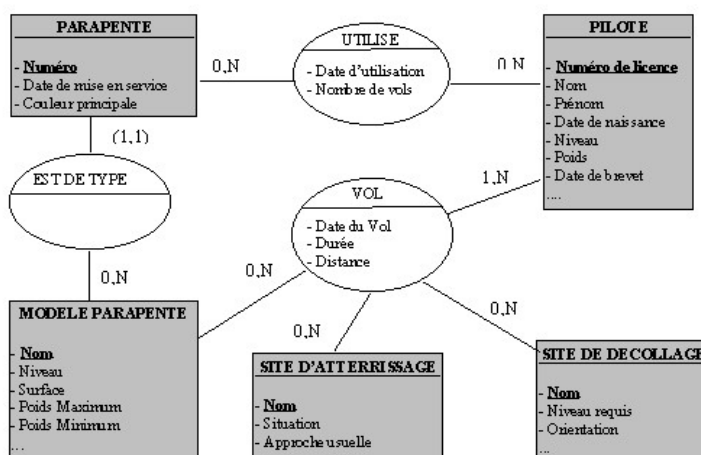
PARAPENTE

- Numéro
- Date de mise en service
- Couleur principale

0,N

UTILISE

- Date d'utilisation
- Nombre de vols

0,N

PILOTE

- Numéro de licence
- Nom
- Prénom
- Date de naissance
- Niveau
- Poids
- Date de brevet
...

(1,1)

EST DE TYPE

1,N

VOL

- Date du Vol
- Durée
- Distance

0,N

0,N

MODELE PARAPENTE

- Nom
- Niveau
- Surface
- Poids Maximum
- Poids Minimum
...

0,N

0,N

SITE D'ATTERRISSAGE

- Nom
- Situation
- Approche usuelle

SITE DE DECOLLAG

- Nom
- Niveau requis
- Orientation
...